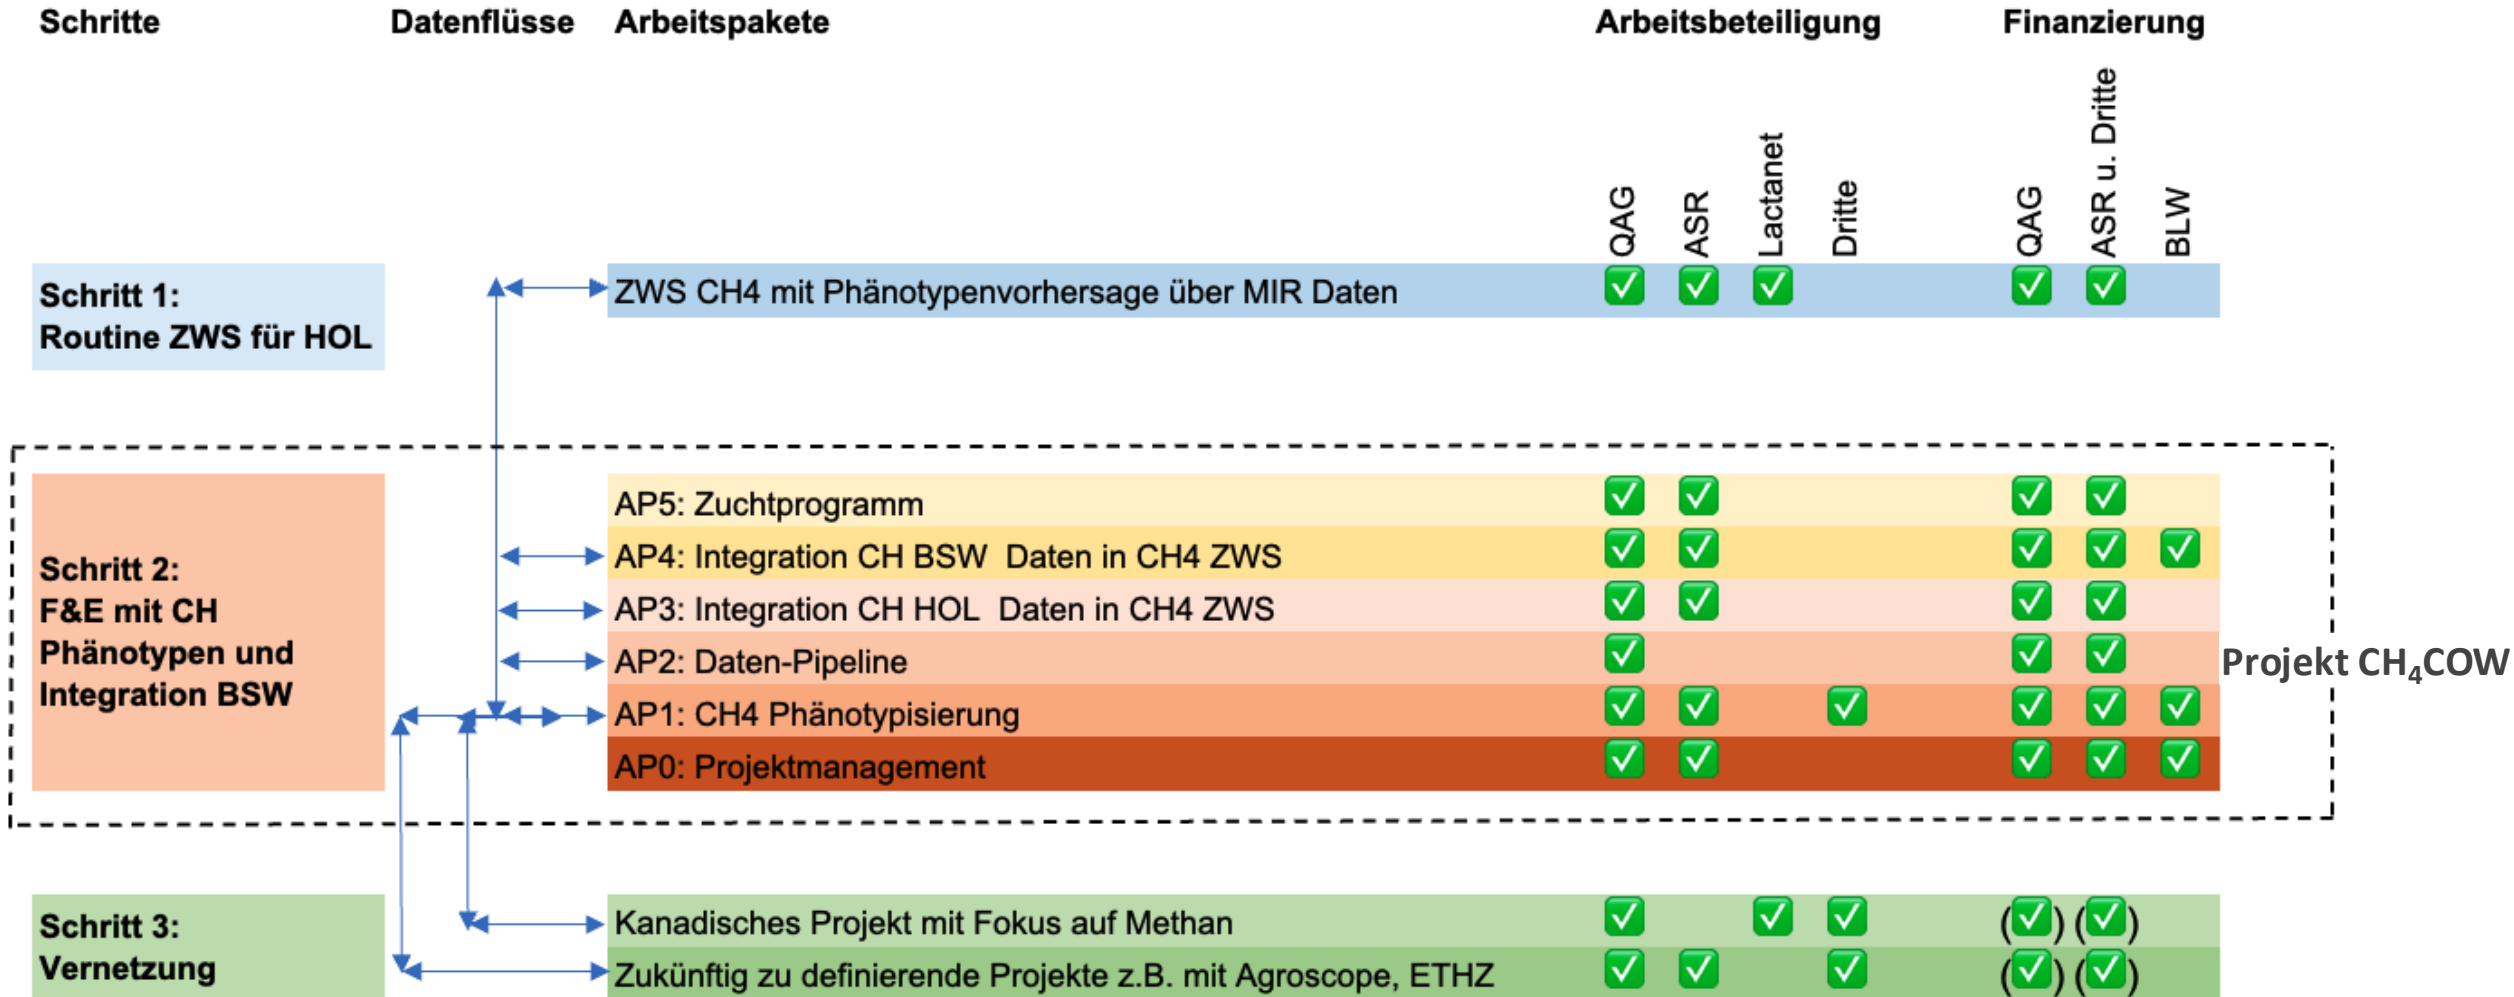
| Schritte | Datenflüsse | Arbeitspakete | QAG | ASR | Lactanet | Dritte | QAG | ASR u. Dritte | BLW |
|---|---|---|---|---|---|---|---|---|---|
| | | | Arbeitsbeteiligung | | | | Finanzierung | | |
| Schritt 1: Routine ZWS für HOL | | ZWS CH4 mit Phänotypenvorhersage über MIR Daten | ✅ | ✅ | ✅ | | ✅ | ✅ | |
| Schritt 2: F&E mit CH Phänotypen und Integration BSW | | AP5: Zuchtprogramm | ✅ | ✅ | | | ✅ | ✅ | |
| | | AP4: Integration CH BSW Daten in CH4 ZWS | ✅ | ✅ | | | ✅ | ✅ | ✅ |
| | | AP3: Integration CH HOL Daten in CH4 ZWS | ✅ | ✅ | | | ✅ | ✅ | |
| | | AP2: Daten-Pipeline | ✅ | | | | ✅ | ✅ | |
| | | AP1: CH4 Phänotypisierung | ✅ | ✅ | | ✅ | ✅ | ✅ | ✅ |
| | | AP0: Projektmanagement | ✅ | ✅ | | | ✅ | ✅ | ✅ |
| Schritt 3: Vernetzung | | Kanadisches Projekt mit Fokus auf Methan | ✅ | | ✅ | ✅ | (✅) | (✅) | |
| | | Zukünftig zu definierende Projekte z.B. mit Agroscope, ETHZ | ✅ | ✅ | | ✅ | (✅) | (✅) | |

Projekt $CH_4COW$